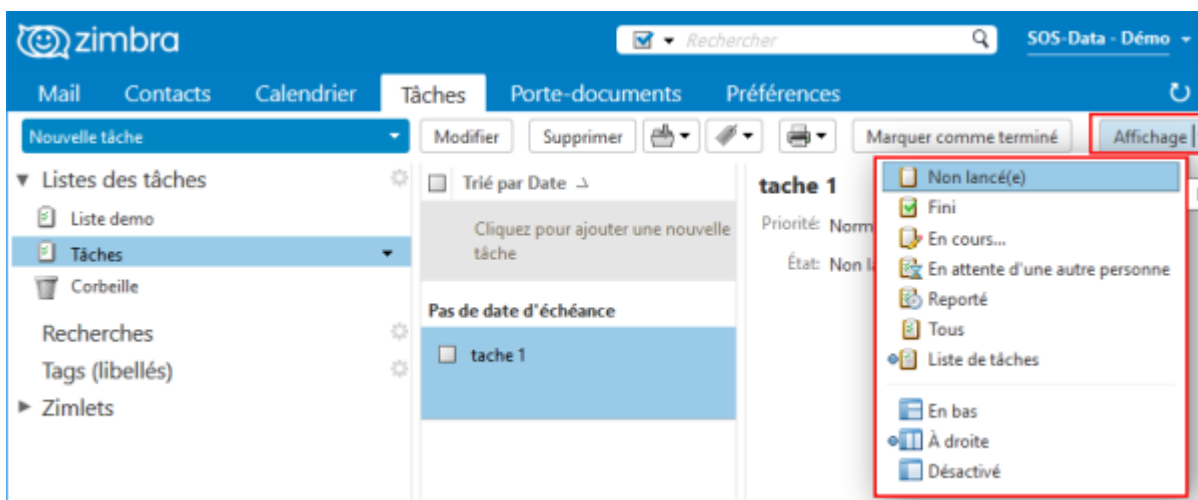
zimbra

Rechercher

SOS-Data - Démo

Mail Contacts Calendrier Tâches Porte-documents Préférences

Nouvelle tâche

Modifier Supprimer Marquer comme terminé Affichage

▼ Listes des tâches

Liste demo

Tâches

Corbeille

Recherches

Tags (libellés)

► Zimlets

Trié par Date

Cliquez pour ajouter une nouvelle tâche

Pas de date d'échéance

tache 1

tache 1

Priorité: Norm

État: Non l

Non lancé(e)

Fini

En cours...

En attente d'une autre personne

Reporté

Tous

Liste de tâches

En bas

À droite

Désactivé